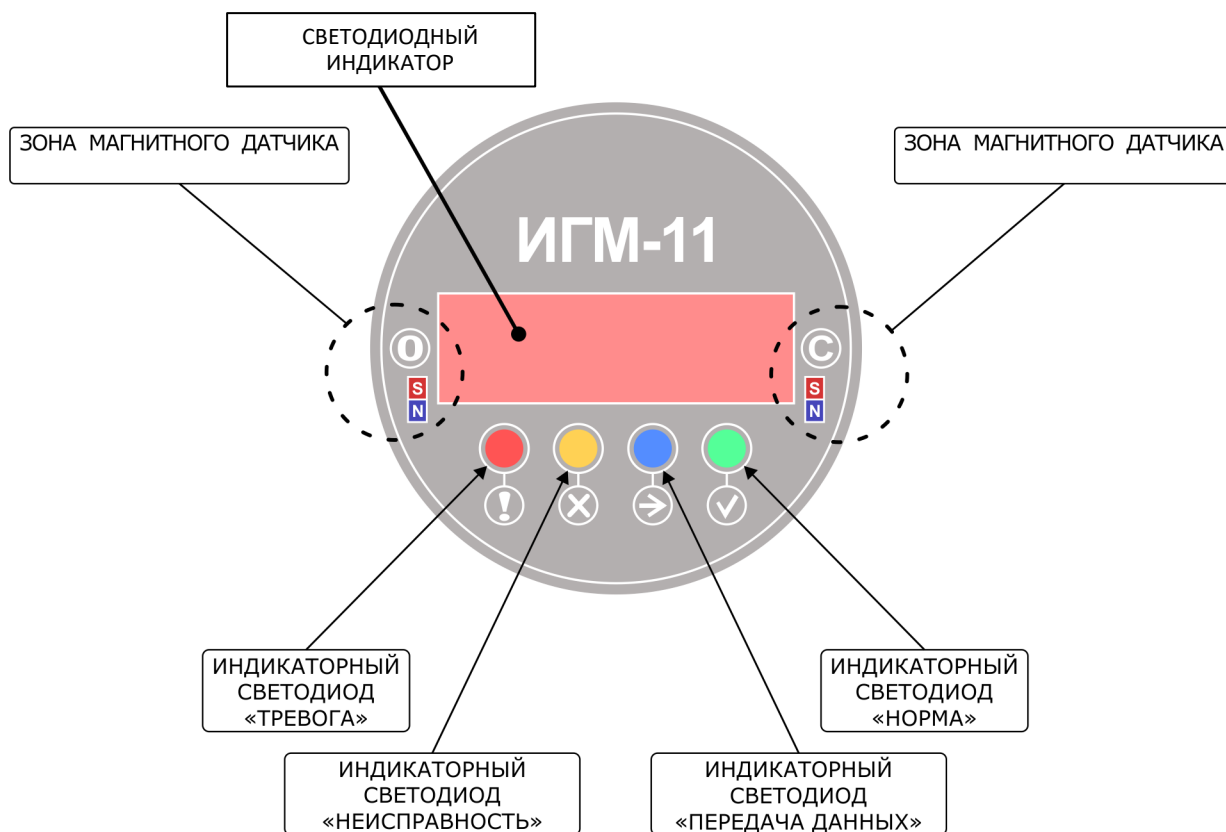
СВЕТОДИОДНЫЙ ИНДИКАТОР

ЗОНА МАГНИТНОГО ДАТЧИКА

ЗОНА МАГНИТНОГО ДАТЧИКА

ИГМ-11

O

S
N

C

S
N

ИНДИКАТОРНЫЙ СВЕТОДИОД «ТРЕВОГА»

ИНДИКАТОРНЫЙ СВЕТОДИОД «НОРМА»

ИНДИКАТОРНЫЙ СВЕТОДИОД «НЕИСПРАВНОСТЬ»

ИНДИКАТОРНЫЙ СВЕТОДИОД «ПЕРЕДАЧА ДАННЫХ»